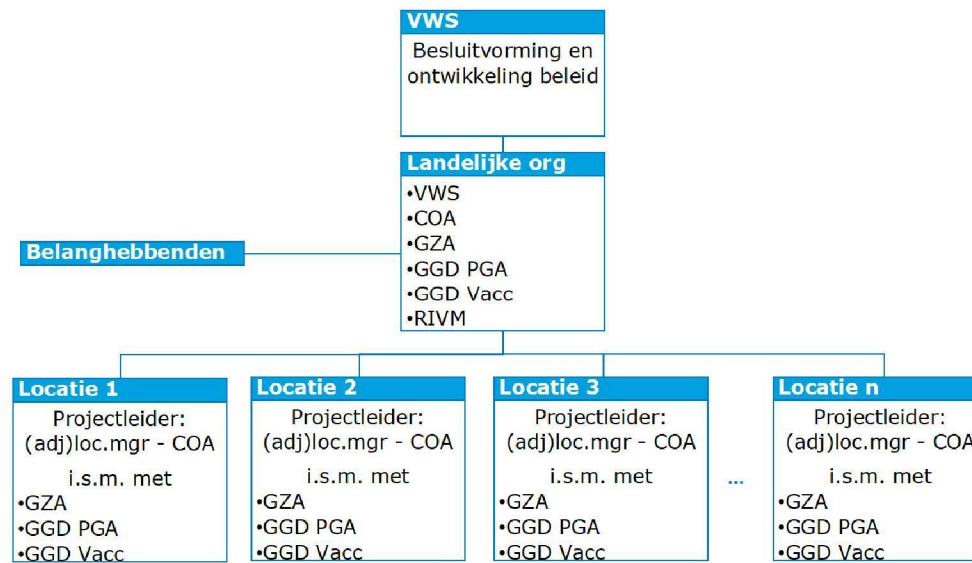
VWS
Besluitvorming en ontwikkeling beleid

Landelijke org
•VWS
•COA
•GZA
•GGD PGA
•GGD Vacc
•RIVM

Belanghebbenden

Locatie 1
Projectleider: (adj)loc.mgr - COA
i.s.m. met
•GZA
•GGD PGA
•GGD Vacc

Locatie 2
Projectleider: (adj)loc.mgr - COA
i.s.m. met
•GZA
•GGD PGA
•GGD Vacc

Locatie 3
Projectleider: (adj)loc.mgr - COA
i.s.m. met
•GZA
•GGD PGA
•GGD Vacc

...

Locatie n
Projectleider: (adj)loc.mgr - COA
i.s.m. met
•GZA
•GGD PGA
•GGD Vacc